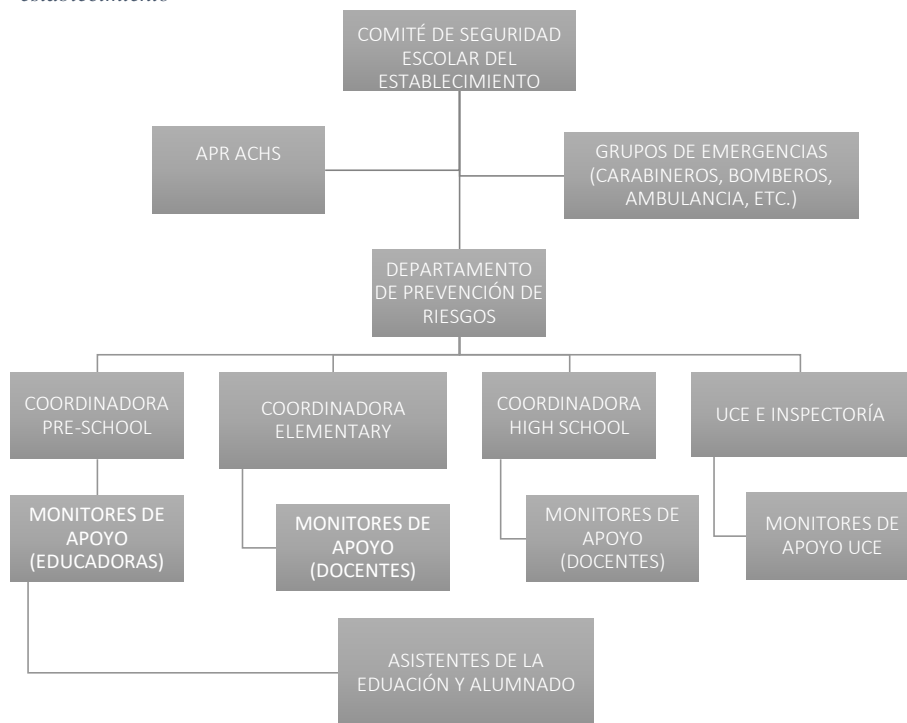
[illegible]

COMITÉ DE SEGURIDAD ESCOLAR DEL ESTABLECIMIENTO

APR ACHS

GRUPOS DE EMERGENCIAS (CARABINEROS, BOMBEROS, AMBULANCIA, ETC.)

DEPARTAMENTO DE PREVENCIÓN DE RIESGOS

COORDINADORA PRE-SCHOOL

COORDINADORA ELEMENTARY

COORDINADORA HIGH SCHOOL

UCE E INSPECTORÍA

MONITORES DE APOYO (EDUCADORAS)

MONITORES DE APOYO (DOCENTES)

MONITORES DE APOYO (DOCENTES)

MONITORES DE APOYO UCE

ASISTENTES DE LA EDUACIÓN Y ALUMNADO